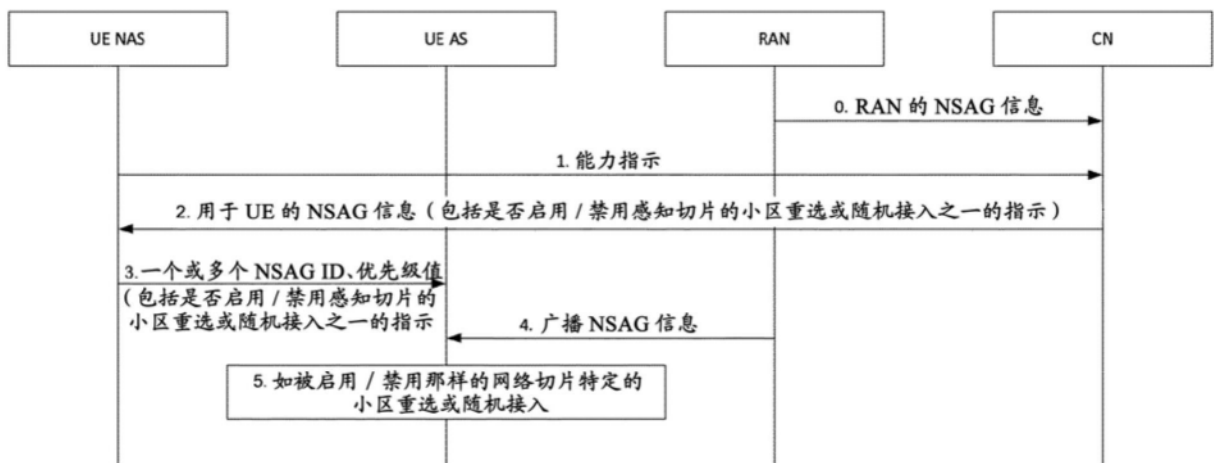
UE NAS

UE AS

RAN

CN

0. RAN 的 NSAG 信息

1. 能力指示

2. 用于 UE 的 NSAG 信息（包括是否启用 / 禁用感知切片的小区重选或随机接入之一的指示）

3.一个或多个 NSAG ID、优先级值（包括是否启用 / 禁用感知切片的小区重选或随机接入之一的指示

4. 广播 NSAG 信息

5. 如被启用 / 禁用那样的网络切片特定的小区重选或随机接入